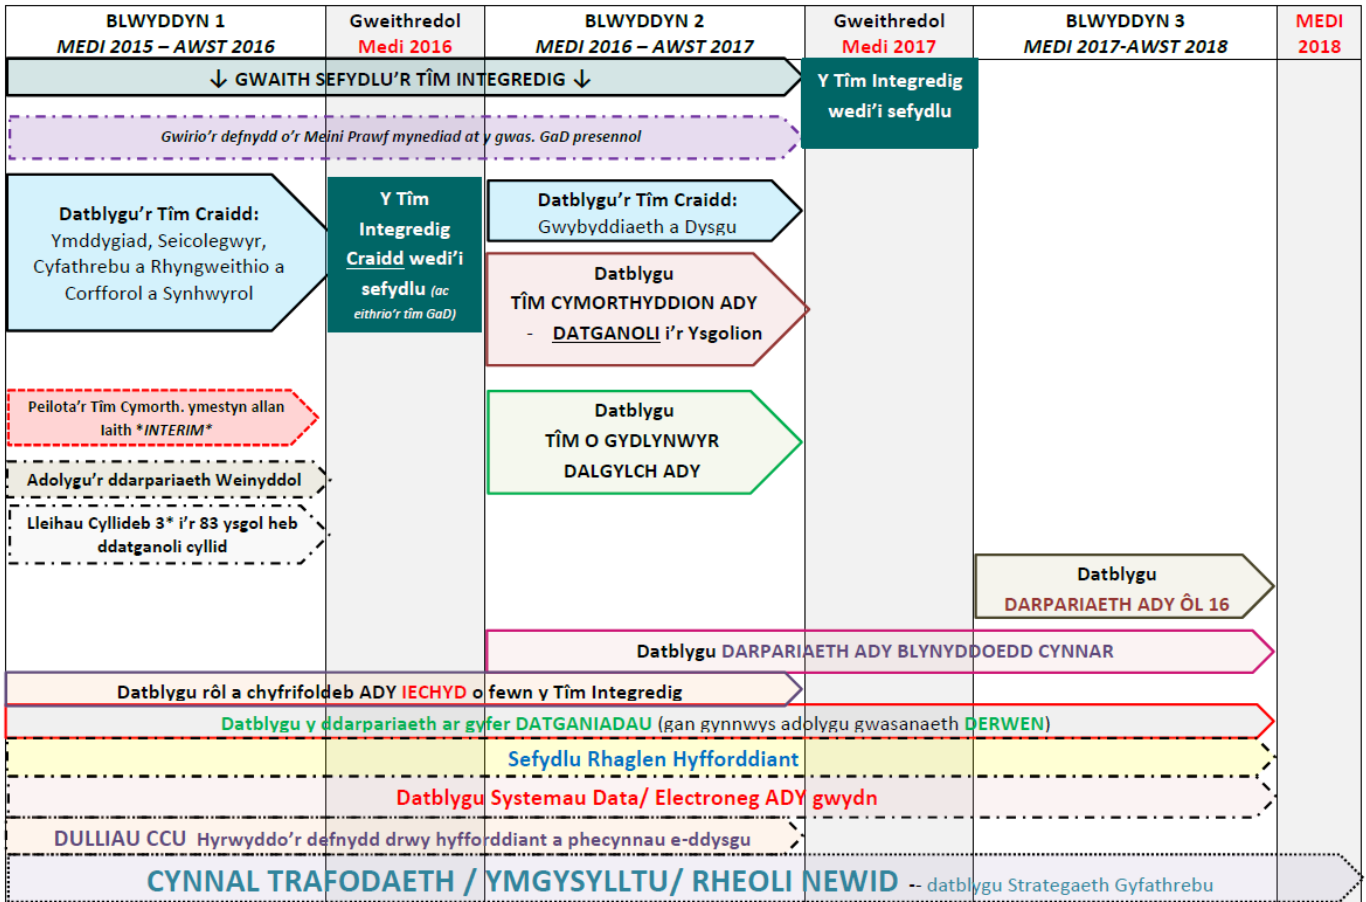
| BLWYDDYN 1 MEDI 2015 – AWST 2016 | Gweithredol Medi 2016 | BLWYDDYN 2 MEDI 2016 – AWST 2017 | Gweithredol Medi 2017 | BLWYDDYN 3 MEDI 2017-AWST 2018 | MEDI 2018 |
|---|---|---|---|---|---|

↓ GWAITH SEFYDLU'R TÎM INTEGREDIG ↓

Y Tîm Integredig wedi'i sefydlu

Gwirio'r defnydd o'r Meini Prawf mynediad at y gwas. GaD presennol

Datblygu'r Tîm Craidd: Ymddygiad, Seicolegwyr, Cyfathrebu a Rhyngweithio a Corfforol a Synhwyrol

Y Tîm Integredig Craidd wedi'i sefydlu (ac eithrio'r tîm GaD)

Datblygu'r Tîm Craidd: Gwybyddiaeth a Dysgu

Datblygu TÎM CYMORTHYDDION ADY - DATGANOLI i'r Ysgolion

Peilota'r Tîm Cymorth. ymestyn allan Iaith *INTERIM*

Datblygu TÎM O GYDLYNWYR DALGYLCH ADY

Adolygu'r ddarpariaeth Weinyddol

Lleihau Cyllideb 3* i'r 83 ysgol heb ddatganoli cyllid

Datblygu DARPARIAETH ADY ÔL 16

Datblygu DARPARIAETH ADY BLYNYDDOEDD CYNNAR

Datblygu rôl a chyfrifoldeb ADY IECHYD o fewn y Tîm Integredig

Datblygu y ddarpariaeth ar gyfer DATGANIADAU (gan gynnwys adolygu gwasanaeth DERWEN)

Sefydlu Rhaglen Hyfforddiant

Datblygu Systemau Data/ Electroneg ADY gwydn

DULLIAU CCU Hyrwyddo'r defnydd drwy hyfforddiant a phecynnau e-ddysgu

CYNNAL TRAFODAETH / YMGYSYLLTU/ RHEOLI NEWID -- datblygu Strategaeth Gyfathrebu